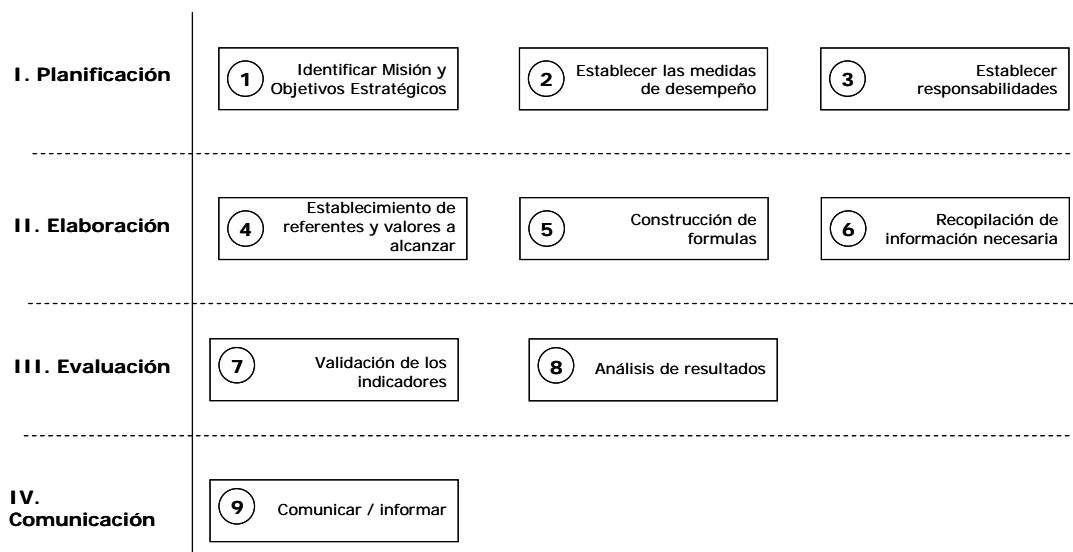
I. Planificación

1 Identificar Misión y Objetivos Estratégicos

2 Establecer las medidas de desempeño

3 Establecer responsabilidades

II. Elaboración

4 Establecimiento de referentes y valores a alcanzar

5 Construcción de formulas

6 Recopilación de información necesaria

III. Evaluación

7 Validación de los indicadores

8 Análisis de resultados

IV. Comunicación

9 Comunicar / informar